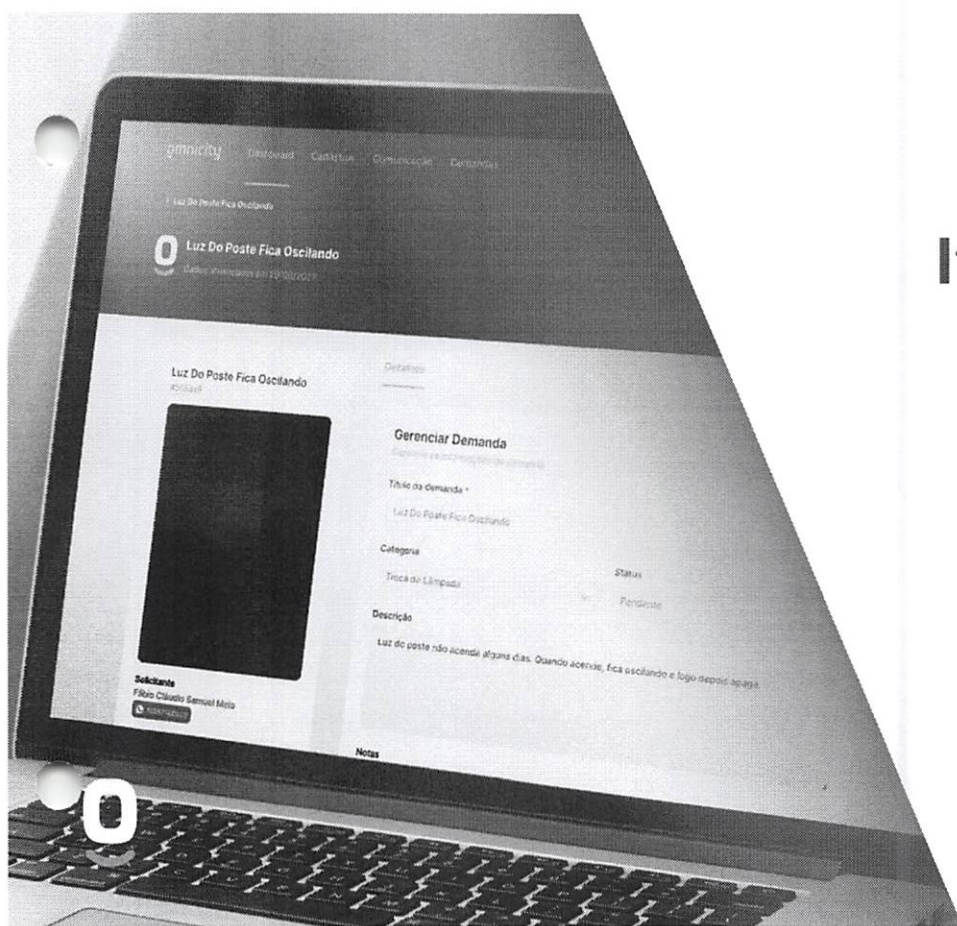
omnicity Dashboard Cadastros Comunicação Demandas

‹ Luz Do Poste Fica Oscilando

Luz Do Poste Fica Oscilando

Dados atualizados em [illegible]

Luz Do Poste Fica Oscilando

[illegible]

Detalhes

Gerenciar Demanda

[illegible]

Título da demanda *

Luz Do Poste Fica Oscilando

Categoria

Troca de Lâmpada

Status

Pendente

Descrição

Luz do poste não acende alguns dias. Quando acende, fica oscilando e logo depois apaga.

Solicitante

Fábio Cláudio Samuel Melo

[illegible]

Notas

I